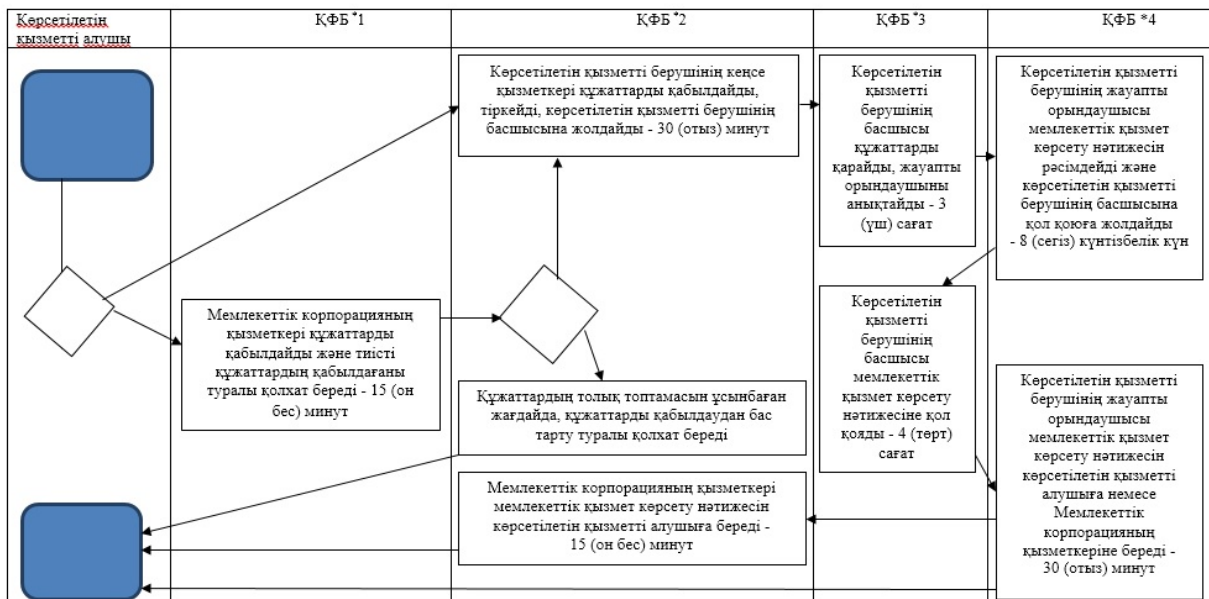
| Көрсетілетін қызметті алушы | ҚФБ *1 | ҚФБ *2 | ҚФБ *3 | ҚФБ *4 |
|---|---|---|---|---|

Көрсетілетін қызметті берушінің кеңсе қызметкері құжаттарды қабылдайды, тіркейді, көрсетілетін қызметті берушінің басшысына жолдайды - 30 (отыз) минут

Көрсетілетін қызметті берушінің басшысы құжаттарды қарайды, жауапты орындаушыны анықтайды - 3 (үш) сағат

Көрсетілетін қызметті берушінің жауапты орындаушысы мемлекеттік қызмет көрсету нәтижесін рәсімдейді және көрсетілетін қызметті берушінің басшысына қол қоюға жолдайды - 8 (сегіз) күнтізбелік күн

Мемлекеттік корпорацияның қызметкері құжаттарды қабылдайды және тиісті құжаттардың қабылдағаны туралы қолхат береді - 15 (он бес) минут

Көрсетілетін қызметті берушінің басшысы мемлекеттік қызмет көрсету нәтижесіне қол қояды - 4 (төрт) сағат

Құжаттардың толық топтамасын ұсынбаған жағдайда, құжаттарды қабылдаудан бас тарту туралы қолхат береді

Көрсетілетін қызметті берушінің жауапты орындаушысы мемлекеттік қызмет көрсету нәтижесін көрсетілетін қызметті алушыға немесе Мемлекеттік корпорацияның қызметкеріне береді - 30 (отыз) минут

Мемлекеттік корпорацияның қызметкері мемлекеттік қызмет көрсету нәтижесін көрсетілетін қызметті алушыға береді - 15 (он бес) минут